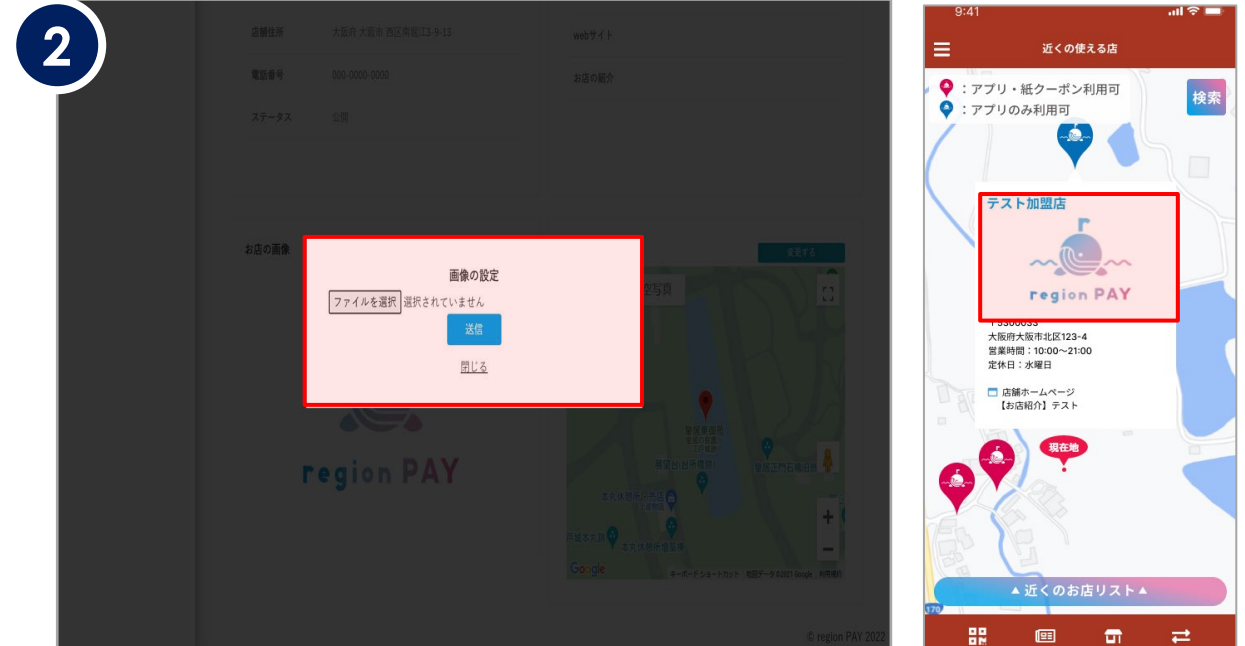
2

店舗住所 大阪府大阪市西区南堀江3-9-13

webサイト

電話番号 000-0000-0000

お店の紹介

ステータス 公開

お店の画像

変更する

画像の設定

ファイルを選択 選択されていません

送信

閉じる

region PAY

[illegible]写真

Google

キーボード ショートカット 地図データ ©2021 Google 利用規約

© region PAY 2022

9:41

近くの使える店

：アプリ・紙クーポン利用可

：アプリのみ利用可

検索

テスト加盟店

region PAY

〒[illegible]

大阪府大阪市北区123-4

営業時間：10:00〜21:00

定休日：水曜日

店舗ホームページ

【お店紹介】テスト

現在地

▲近くのお店リスト▲

170